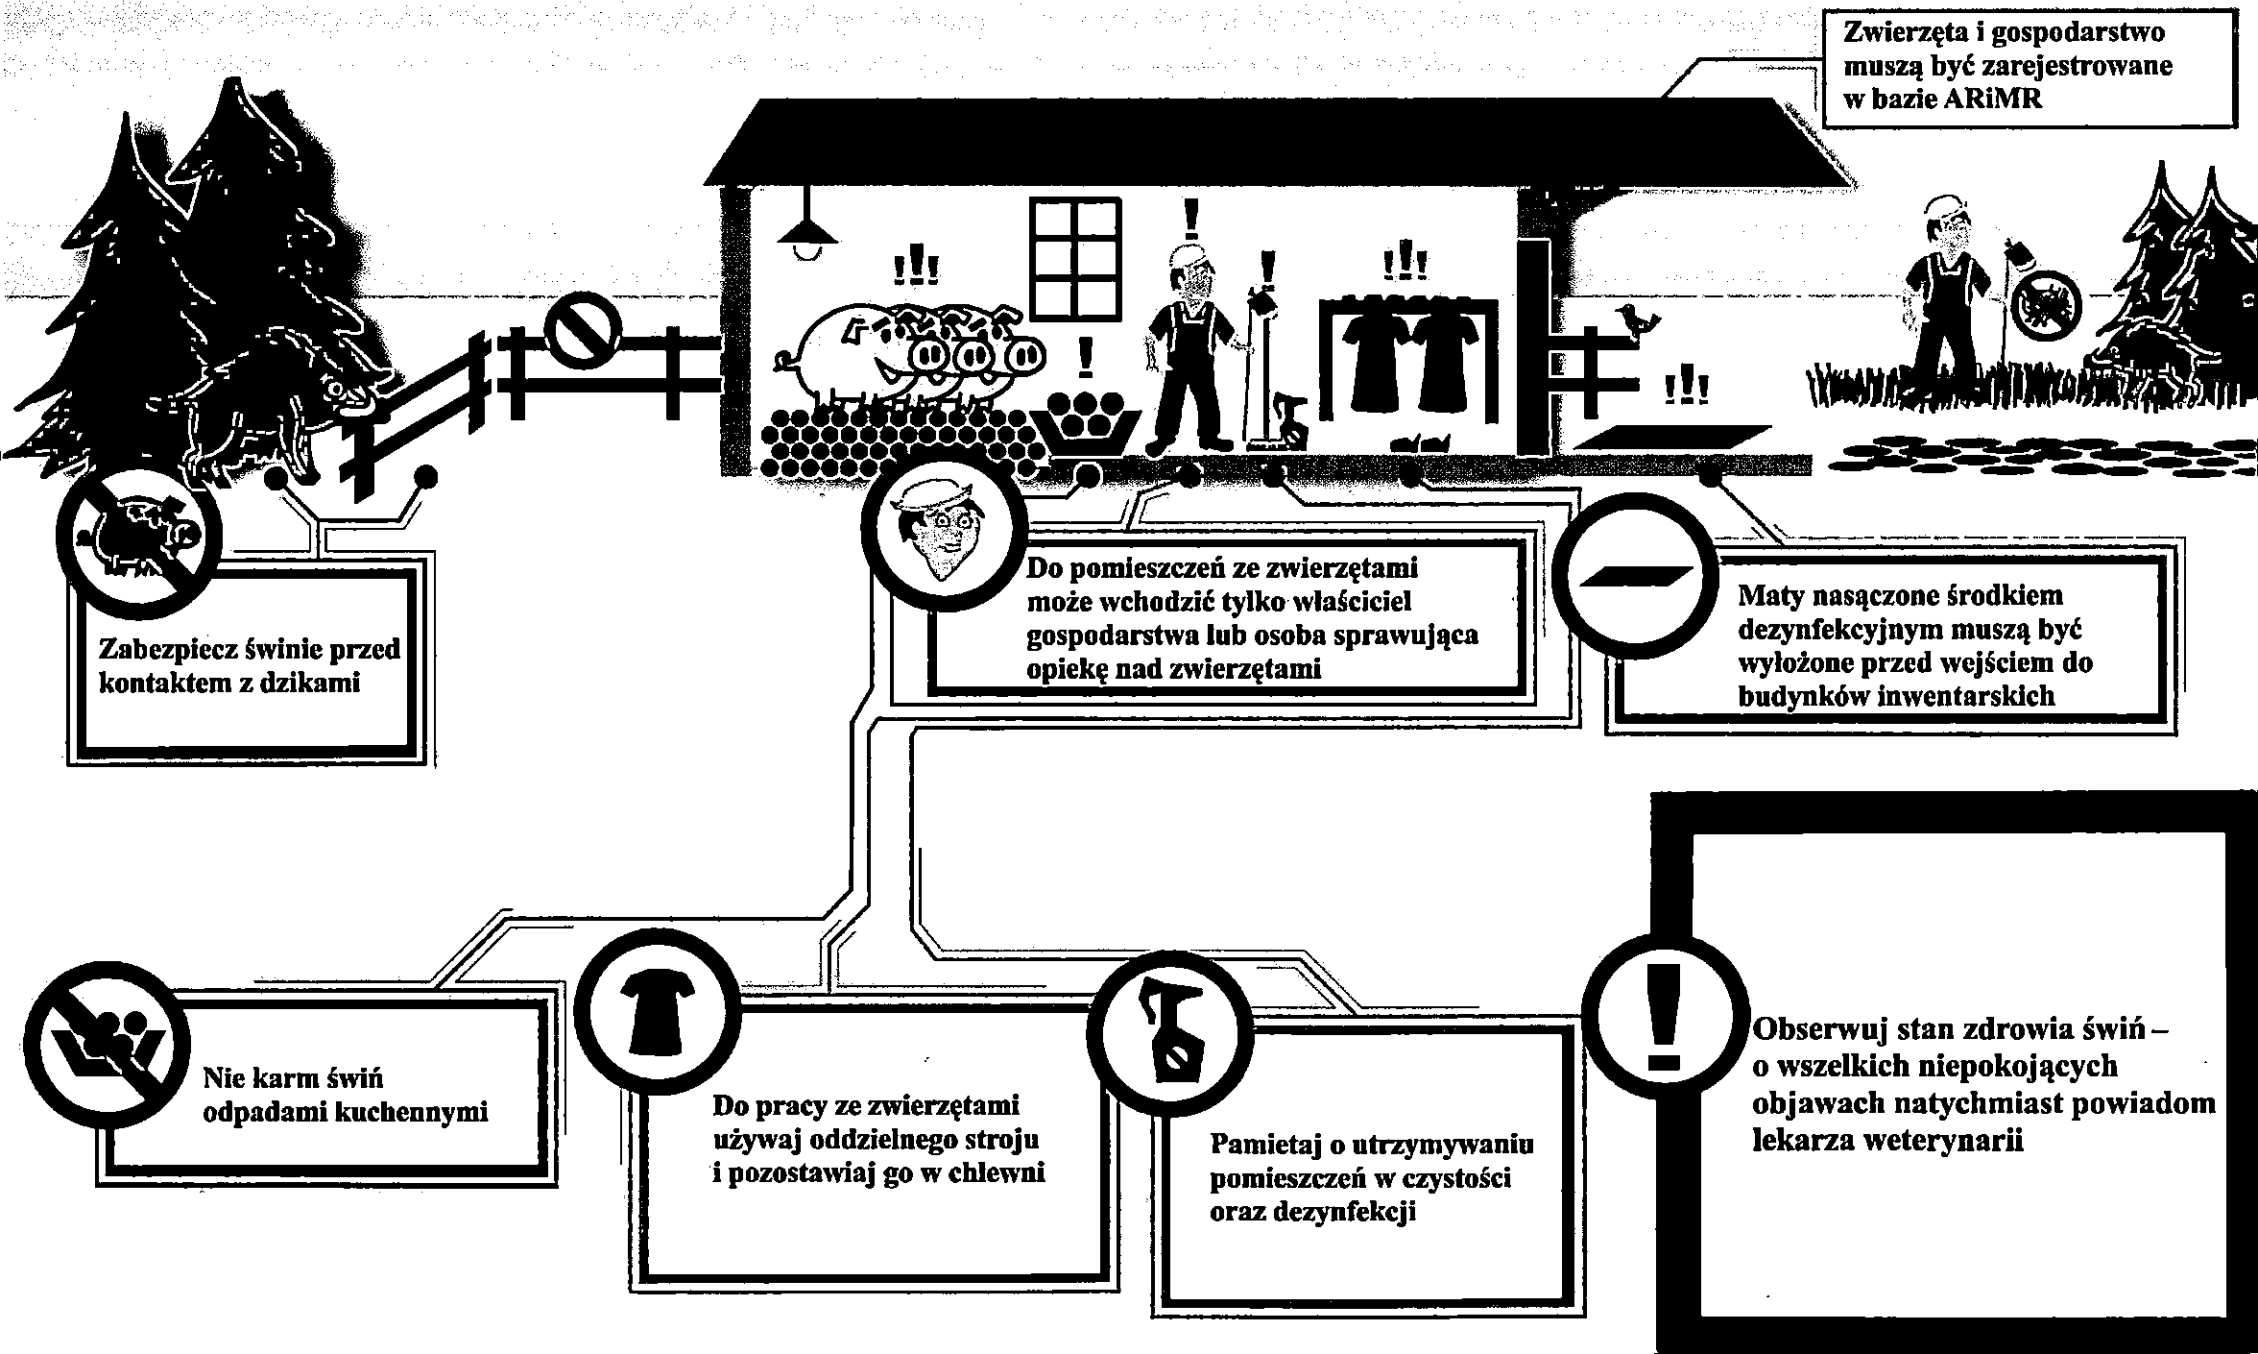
Zwierzęta i gospodarstwo muszą być zarejestrowane w bazie ARiMR

!!!

!

!

!!!

!

!!!

Zabezpiecz świnie przed kontaktem z dzikami

Do pomieszczeń ze zwierzętami może wchodzić tylko właściciel gospodarstwa lub osoba sprawująca opiekę nad zwierzętami

Maty nasączone środkiem dezynfekcyjnym muszą być wyłożone przed wejściem do budynków inwentarskich

Nie karm świń odpadami kuchennymi

Do pracy ze zwierzętami używaj oddzielnego stroju i pozostawiaj go w chlewni

Pamietaj o utrzymywaniu pomieszczeń w czystości oraz dezynfekcji

Obserwuj stan zdrowia świń – o wszelkich niepokojących objawach natychmiast powiadom lekarza weterynarii